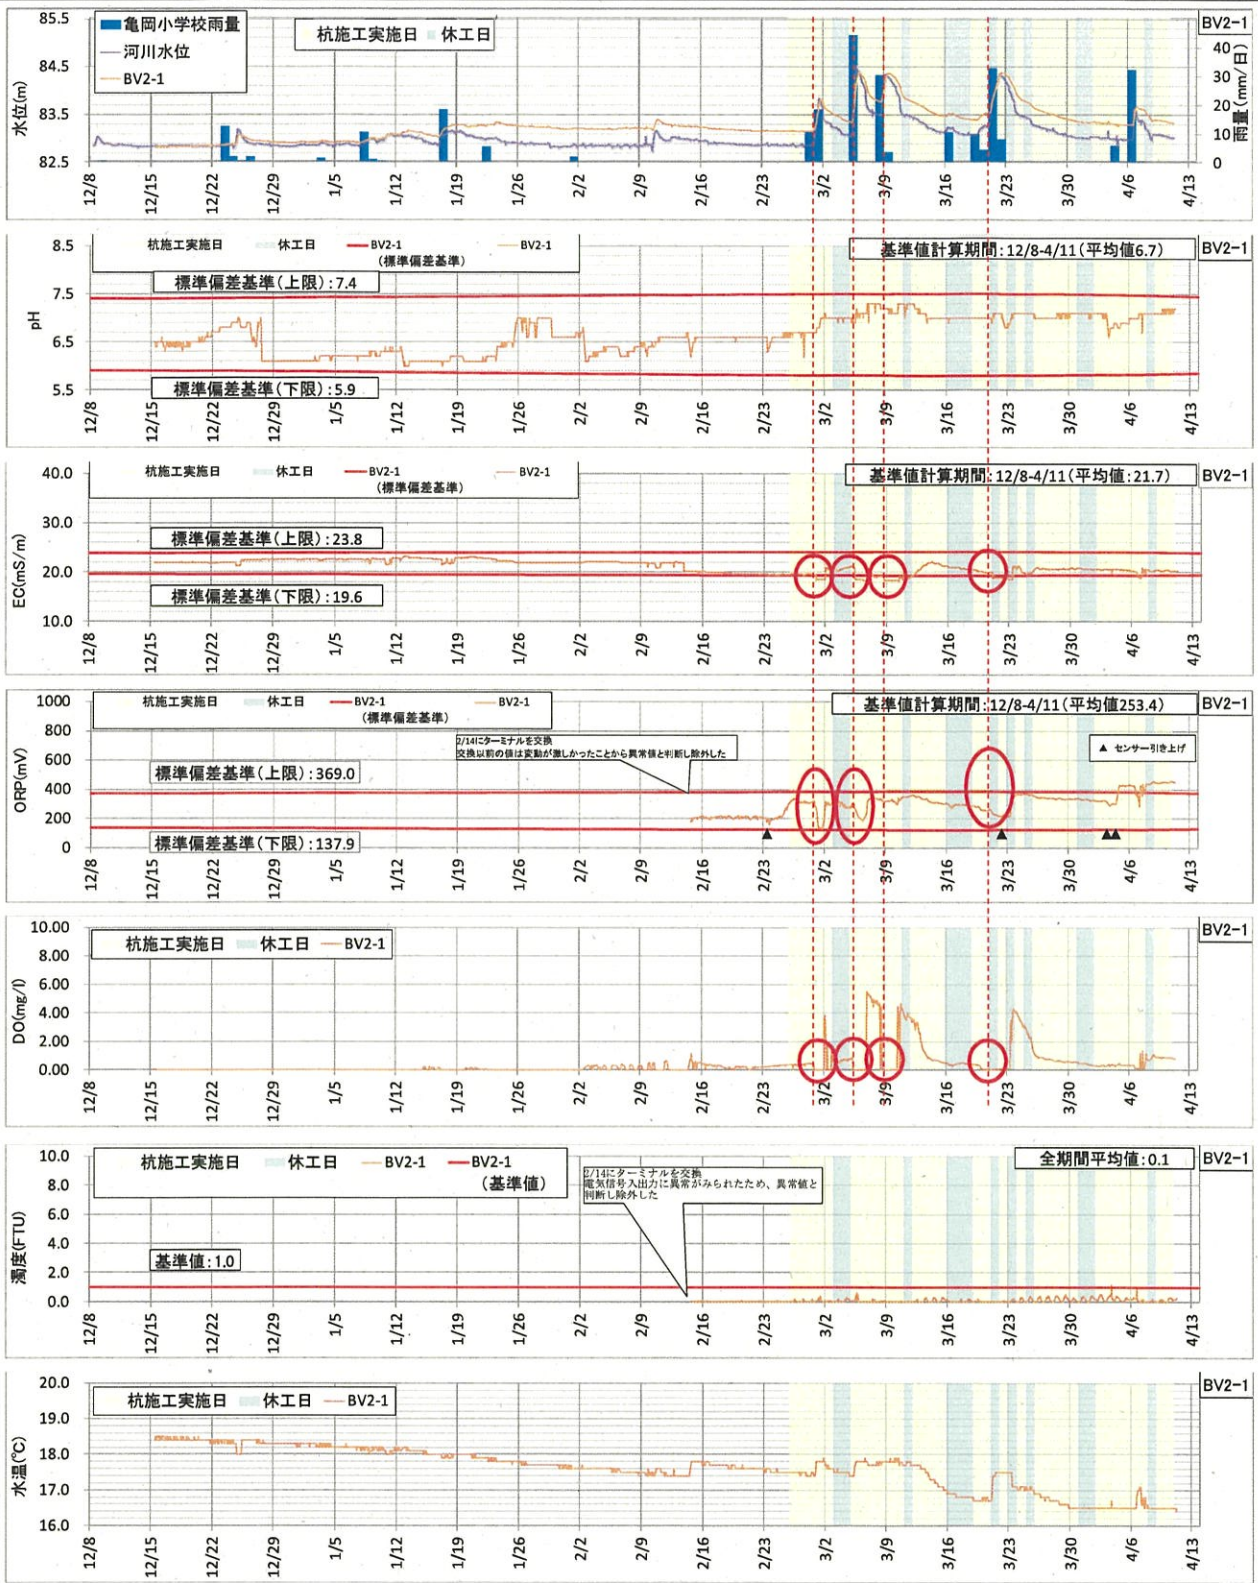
BV2-1
亀岡小学校雨量
河川水位
BV2-1
杭施工実施日　休工日
水位(m)
85.5
84.5
83.5
82.5
雨量(mm/日)
40
30
20
10
0
12/8 12/15 12/22 12/29 1/5 1/12 1/19 1/26 2/2 2/9 2/16 2/23 3/2 3/9 3/16 3/23 3/30 4/6 4/13

BV2-1
杭施工実施日　休工日　BV2-1 (標準偏差基準)　BV2-1
基準値計算期間:12/8-4/11(平均値6.7)
標準偏差基準(上限):7.4
標準偏差基準(下限):5.9
pH
8.5
7.5
6.5
5.5
12/8 12/15 12/22 12/29 1/5 1/12 1/19 1/26 2/2 2/9 2/16 2/23 3/2 3/9 3/16 3/23 3/30 4/6 4/13

BV2-1
杭施工実施日　休工日　BV2-1 (標準偏差基準)　BV2-1
基準値計算期間:12/8-4/11(平均値:21.7)
標準偏差基準(上限):23.8
標準偏差基準(下限):19.6
EC(mS/m)
40.0
30.0
20.0
10.0
12/8 12/15 12/22 12/29 1/5 1/12 1/19 1/26 2/2 2/9 2/16 2/23 3/2 3/9 3/16 3/23 3/30 4/6 4/13

BV2-1
杭施工実施日　休工日　BV2-1 (標準偏差基準)　BV2-1
基準値計算期間:12/8-4/11(平均値253.4)
2/14にターミナルを交換
交換以前の値は変動が激しかったことから異常値と判断し除外した
▲ センサー引き上げ
標準偏差基準(上限):369.0
標準偏差基準(下限):137.9
ORP(mV)
1000
800
600
400
200
0
12/8 12/15 12/22 12/29 1/5 1/12 1/19 1/26 2/2 2/9 2/16 2/23 3/2 3/9 3/16 3/23 3/30 4/6 4/13

BV2-1
杭施工実施日　休工日　BV2-1
DO(mg/l)
10.00
8.00
6.00
4.00
2.00
0.00
12/8 12/15 12/22 12/29 1/5 1/12 1/19 1/26 2/2 2/9 2/16 2/23 3/2 3/9 3/16 3/23 3/30 4/6 4/13

BV2-1
杭施工実施日　休工日　BV2-1　BV2-1 (基準値)
全期間平均値:0.1
2/14にターミナルを交換
電気信号入出力に異常がみられたため、異常値と判断し除外した
基準値:1.0
濁度(FTU)
10.0
8.0
6.0
4.0
2.0
0.0
12/8 12/15 12/22 12/29 1/5 1/12 1/19 1/26 2/2 2/9 2/16 2/23 3/2 3/9 3/16 3/23 3/30 4/6 4/13

BV2-1
杭施工実施日　休工日　BV2-1
水温(℃)
20.0
19.0
18.0
17.0
16.0
12/8 12/15 12/22 12/29 1/5 1/12 1/19 1/26 2/2 2/9 2/16 2/23 3/2 3/9 3/16 3/23 3/30 4/6 4/13